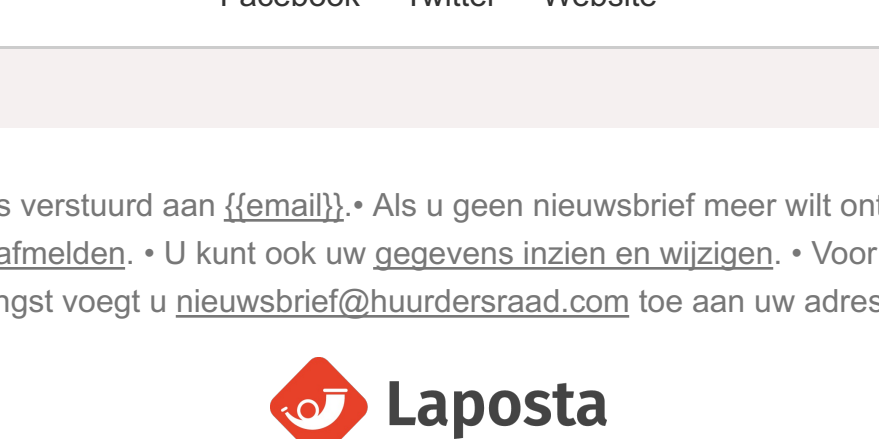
Facebook Twitter Website

s verstuurd aan {{email}}.• Als u geen nieuwsbrief meer wilt ont afmelden. • U kunt ook uw gegevens inzien en wijzigen. • Voor ngst voegt u nieuwsbrief@huurdersraad.com toe aan uw adres

Laposta